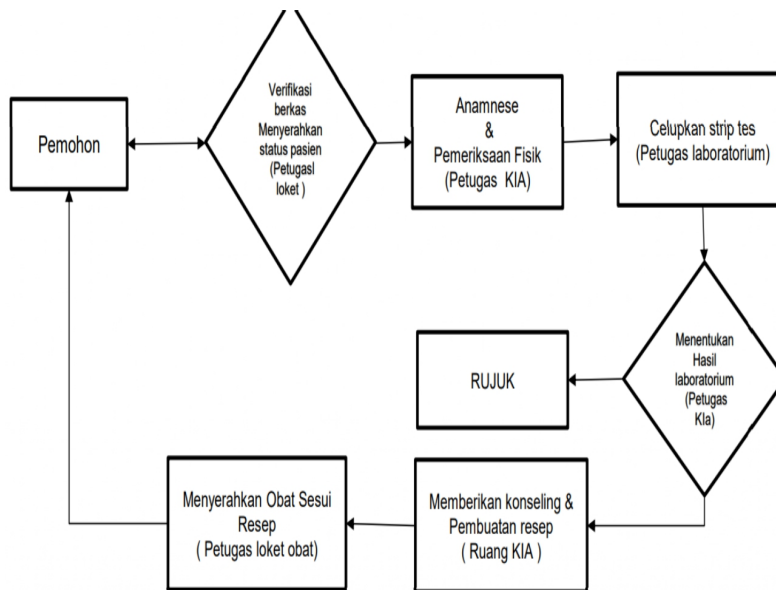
Pemohon

Verifikasi berkas Menyerahkan status pasien (Petugasl loket )

Anamnese & Pemeriksaan Fisik (Petugas KIA)

Celupkan strip tes (Petugas laboratorium)

Menentukan Hasil laboratorium (Petugas Kla)

RUJUK

Memberikan konseling & Pembuatan resep ( Ruang KIA )

Menyerahkan Obat Sesui Resep ( Petugas loket obat)